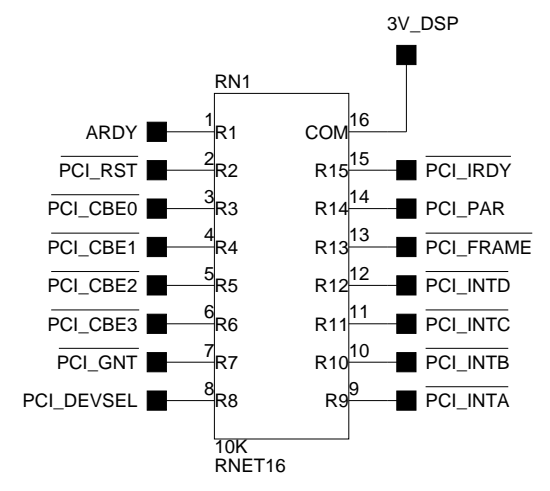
3V_DSP

RN1

ARDY 1 R1
$\overline{\text{PCI\_RST}}$ 2 R2
$\overline{\text{PCI\_CBE0}}$ 3 R3
$\overline{\text{PCI\_CBE1}}$ 4 R4
$\overline{\text{PCI\_CBE2}}$ 5 R5
$\overline{\text{PCI\_CBE3}}$ 6 R6
$\overline{\text{PCI\_GNT}}$ 7 R7
PCI_DEVSEL 8 R8

COM 16
R15 15 $\overline{\text{PCI\_IRDY}}$
R14 14 PCI_PAR
R13 13 $\overline{\text{PCI\_FRAME}}$
R12 12 $\overline{\text{PCI\_INTD}}$
R11 11 $\overline{\text{PCI\_INTC}}$
R10 10 $\overline{\text{PCI\_INTB}}$
R9 9 $\overline{\text{PCI\_INTA}}$

10K
RNET16